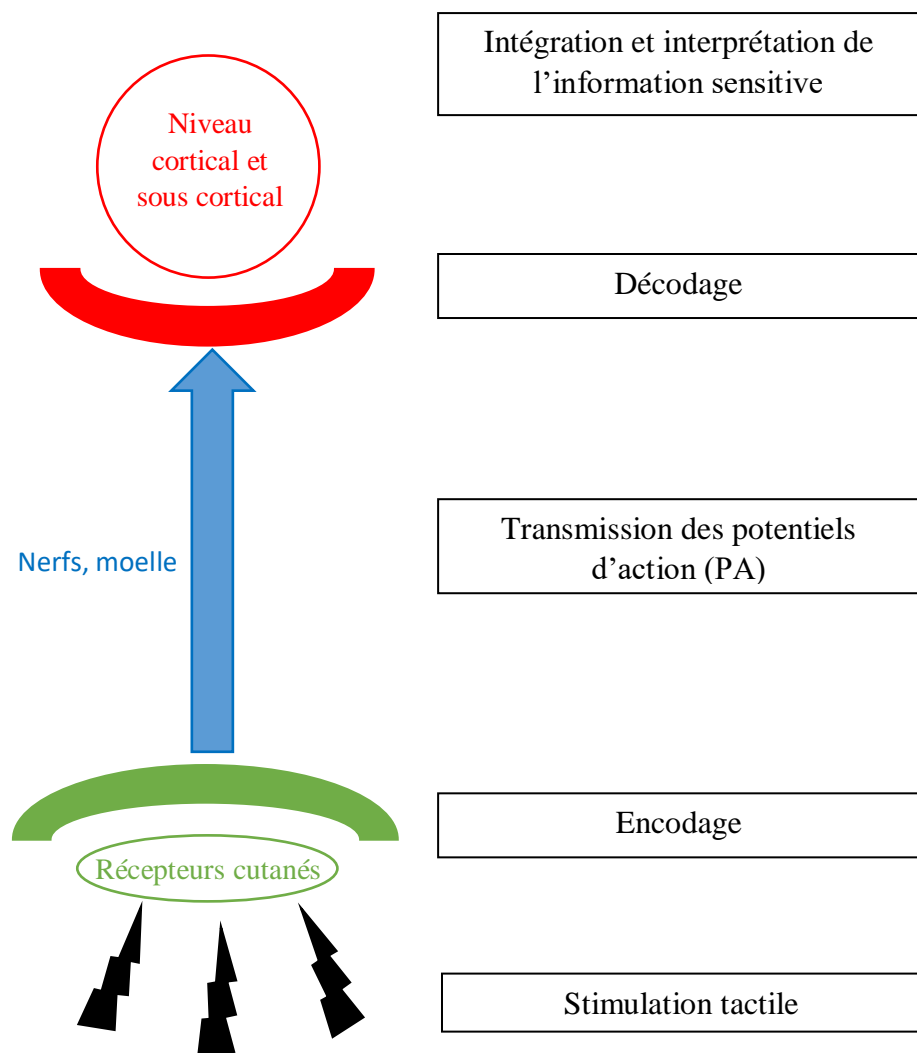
Intégration et interprétation de l’information sensitive

Niveau cortical et sous cortical

Décodage

Nerfs, moelle

Transmission des potentiels d’action (PA)

Encodage

Récepteurs cutanés

Stimulation tactile